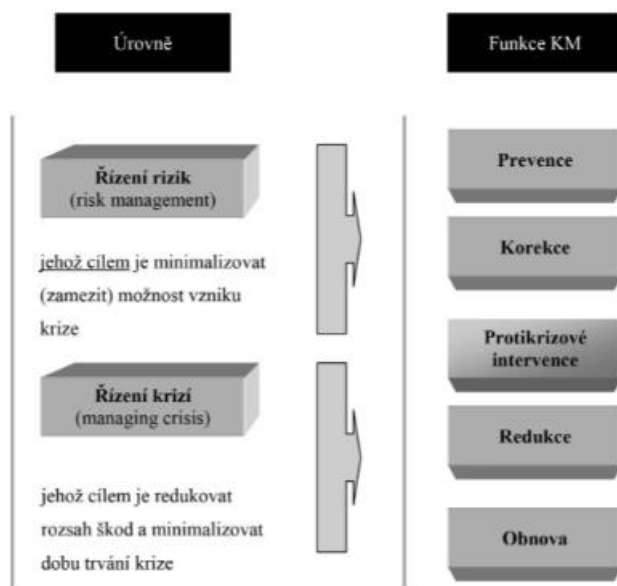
Úrovně

Funkce KM

Řízení rizik
(risk management)

jehož cílem je minimalizovat (zamezit) možnost vzniku krize

Řízení krizí
(managing crisis)

jehož cílem je redukovat rozsah škod a minimalizovat dobu trvání krize

Prevence

Korekce

Protikrizové intervence

Redukce

Obnova